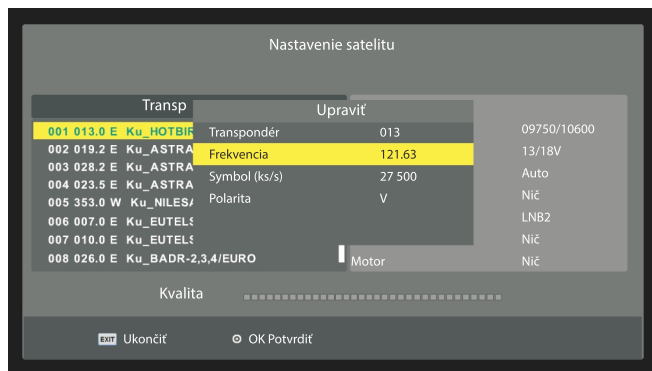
Nastavenie satelitu

Transp

001 013.0 E Ku_HOTBIR
002 019.2 E Ku_ASTRA
003 028.2 E Ku_ASTRA
004 023.5 E Ku_ASTRA
005 353.0 W Ku_NILESA
006 007.0 E Ku_EUTELS
007 010.0 E Ku_EUTELS
008 026.0 E Ku_BADR-2,3,4/EURO

Upraviť

| | |
|---|---|
| Transpondér | 013 |
| Frekvencia | 121.63 |
| Symbol (ks/s) | 27 500 |
| Polarita | V |

09750/10600
13/18V
Auto
Nič
LNB2
Nič
Motor Nič

Kvalita

EXIT Ukončiť
OK Potvrdiť